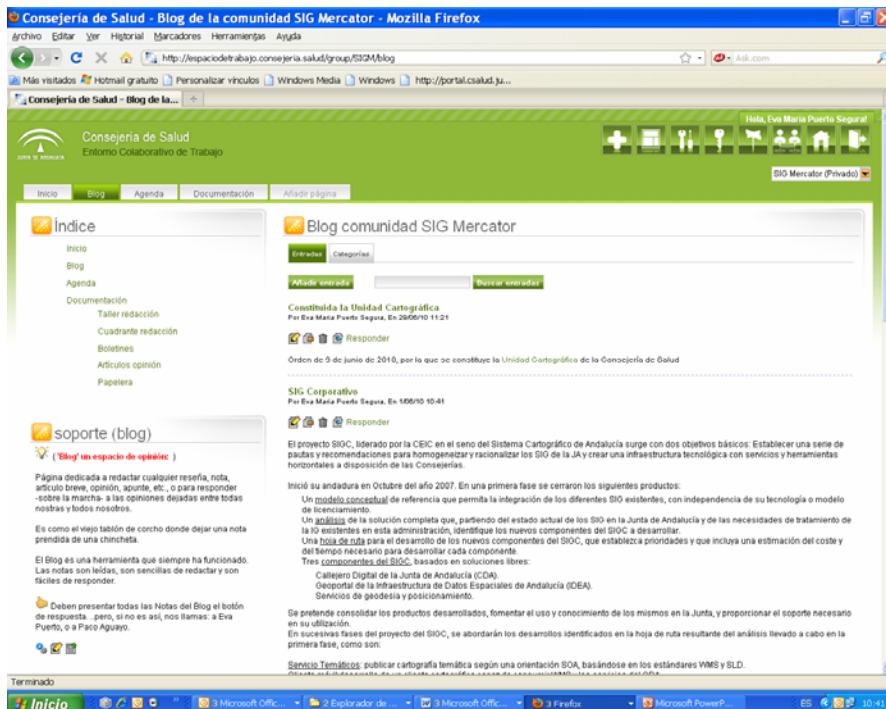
Consejería de Salud - Blog de la comunidad SIG Mercator - Mozilla Firefox

Archivo Editar Ver Historial Marcadores Herramientas Ayuda

http://espaciodetrabajo.consejeria.salud/group/SIGM/blog

Ask.com

Más visitados Hotmail gratuito Personalizar vínculos Windows Media Windows http://portal.csalud.ju...

Consejería de Salud - Blog de la...

Hola, Eva Maria Puerto Segura!

JUNTA DE ANDALUCIA

Consejería de Salud
Entorno Colaborativo de Trabajo

SIG Mercator (Privado)

Inicio Blog Agenda Documentación Añadir página

Índice

Inicio
Blog
Agenda
Documentación
Taller redacción
Cuadrante redacción
Boletines
Articulos opinión
Papelera

soporte (blog)

( 'Blog' un espacio de opinión: )

Página dedicada a redactar cualquier reseña, nota, artículo breve, opinión, apunte, etc., o para responder -sobre la marcha- a las opiniones dejadas entre todas nostras y todos nosotros.

Es como el viejo tablón de corcho donde dejar una nota prendida de una chincheta.

El Blog es una herramienta qué siempre ha funcionado. Las notas son leidas, son sencillas de redactar y son fáciles de responder.

Deben presentar todas las Notas del Blog el botón de respuesta....pero, si no es así, nos llamas: a Eva Puerto, o a Paco Aguayo.

Blog comunidad SIG Mercator

Entradas Categorías

Añadir entrada Buscar entradas

Constituida la Unidad Cartográfica
Por Eva Maria Puerto Segura, En 29/06/10 11:21

Responder

Orden de 9 de junio de 2010, por la que se constituye la Unidad Cartográfica de la Consejería de Salud

SIG Corporativo
Por Eva Maria Puerto Segura, En 1/06/10 10:41

Responder

El proyecto SIGC, liderado por la CEIC en el seno del Sistema Cartográfico de Andalucía surge con dos objetivos básicos: Establecer una serie de pautas y recomendaciones para homogeneizar y racionalizar los SIG de la JA y crear una infraestructura tecnológica con servicios y herramientas horizontales a disposición de las Consejerías.

Inició su andadura en Octubre del año 2007. En una primera fase se cerraron los siguientes productos:
Un modelo conceptual de referencia que permita la integración de los diferentes SIG existentes, con independencia de su tecnología o modelo de licenciamiento.
Un análisis de la solución completa que, partiendo del estado actual de los SIG en la Junta de Andalucía y de las necesidades de tratamiento de la IG existentes en esta administración, identifique los nuevos componentes del SIGC a desarrollar.
Una hoja de ruta para el desarrollo de los nuevos componentes del SIGC, que establezca prioridades y que incluya una estimación del coste y del tiempo necesario para desarrollar cada componente.
Tres componentes del SIGC, basados en soluciones libres:
Callejero Digital de la Junta de Andalucía (CDA).
Geoportal de la Infraestructura de Datos Espaciales de Andalucía (IDEA).
Servicios de geodesia y posicionamiento.

Se pretende consolidar los productos desarrollados, fomentar el uso y conocimiento de los mismos en la Junta, y proporcionar el soporte necesario en su utilización.
En sucesivas fases del proyecto del SIGC, se abordarán los desarrollos identificados en la hoja de ruta resultante del análisis llevado a cabo en la primera fase, como son:

Servicio Temáticos: publicar cartografía temática según una orientación SOA, basándose en los estándares WMS y SLD.
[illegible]

Terminado

Inicio 3 Microsoft Offic... 2 Explorador de ... 3 Microsoft Offic... 3 Firefox Microsoft PowerP... ES 10:41